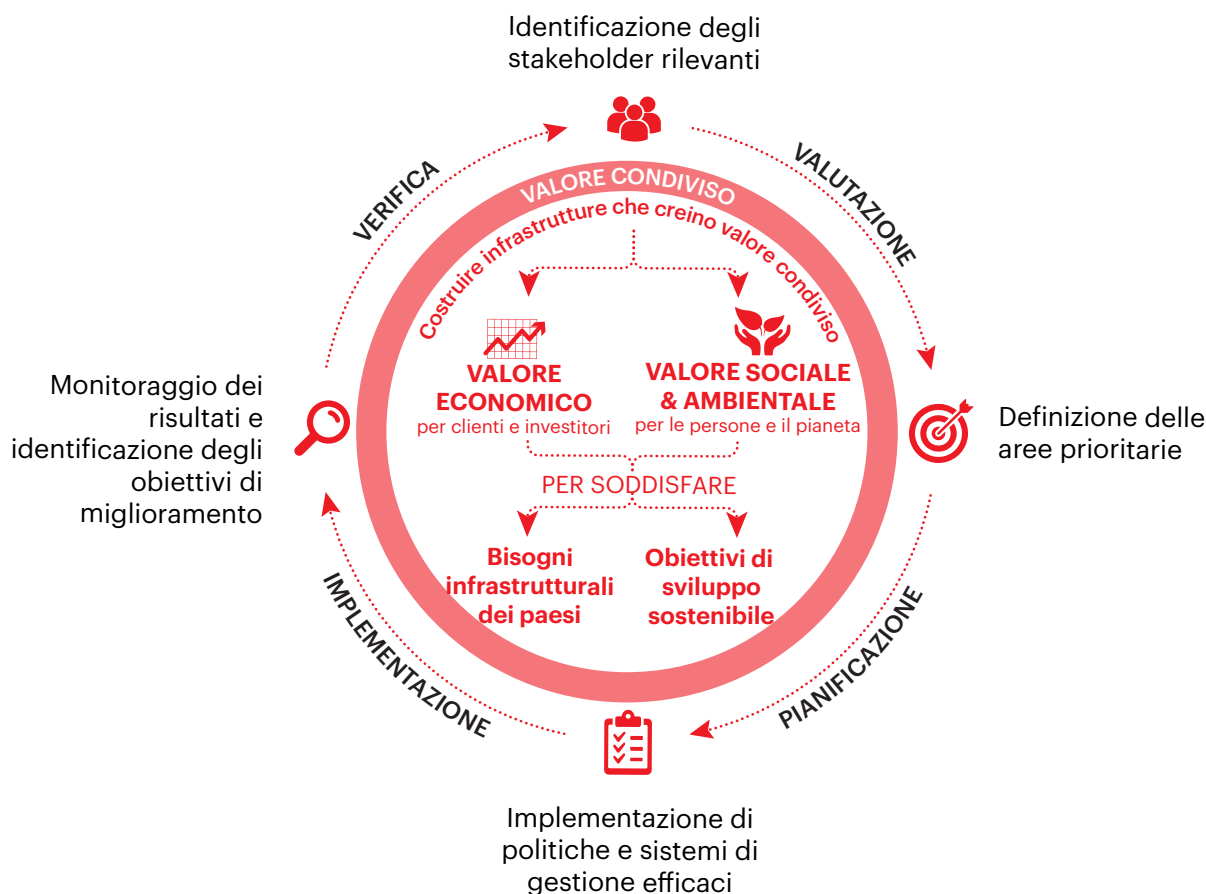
Identificazione degli stakeholder rilevanti

VALUTAZIONE

Definizione delle aree prioritarie

PIANIFICAZIONE

Implementazione di politiche e sistemi di gestione efficaci

IMPLEMENTAZIONE

Monitoraggio dei risultati e identificazione degli obiettivi di miglioramento

VERIFICA

VALORE CONDIVISO

Costruire infrastrutture che creino valore condiviso

VALORE ECONOMICO
per clienti e investitori

VALORE SOCIALE & AMBIENTALE
per le persone e il pianeta

PER SODDISFARE

Bisogni infrastrutturali dei paesi

Obiettivi di sviluppo sostenibile